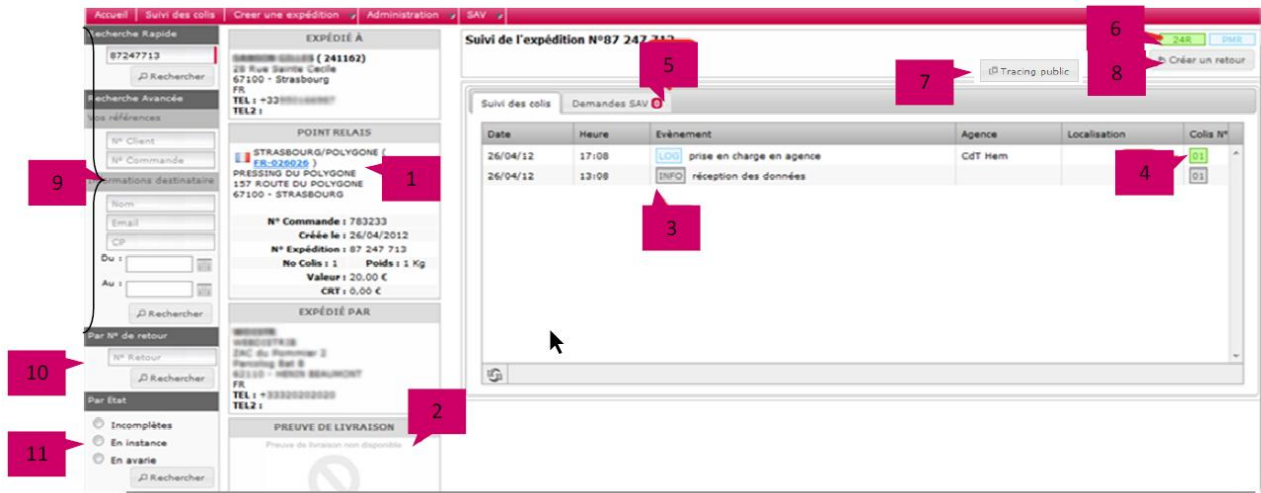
Accueil | Suivi des colis | Creer une expédition | Administration | SAV

Recherche Rapide
87247713
Rechercher
Recherche Avancée
Vos références
N° Client
N° Commande
Informations destinataire
Nom
Email
CP
Du :
Au :
Rechercher
Par N° de retour
N° Retour
Rechercher
Par Etat
Incomplètes
En instance
En avarie
Rechercher

EXPÉDIÉ À
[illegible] ( 241162)
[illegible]
67100 - Strasbourg
FR
TEL : +33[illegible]
TEL2 :

POINT RELAIS
STRASBOURG/POLYGONE ( FR-026026 )
PRESSING DU POLYGONE
157 ROUTE DU POLYGONE
67100 - STRASBOURG

N° Commande : 783233
Créée le : 26/04/2012
N° Expédition : 87 247 713
No Colis : 1 Poids : 1 Kg
Valeur : 20,00 €
CRT : 0,00 €

EXPÉDIÉ PAR
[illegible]
FR
TEL : +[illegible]
TEL2 :

PREUVE DE LIVRAISON
Preuve de livraison non disponible

Suivi de l'expédition N°87 247 713
24R PMR
Tracing public
Créer un retour

Suivi des colis | Demandes SAV 0

| Date | Heure | Evènement | Agence | Localisation | Colis N° |
|---|---|---|---|---|---|
| 26/04/12 | 17:08 | LOG prise en charge en agence | CdT Hem | | 01 |
| 26/04/12 | 13:08 | INFO réception des données | | | 01 |

1
2
3
4
5
6
7
8
9
10
11